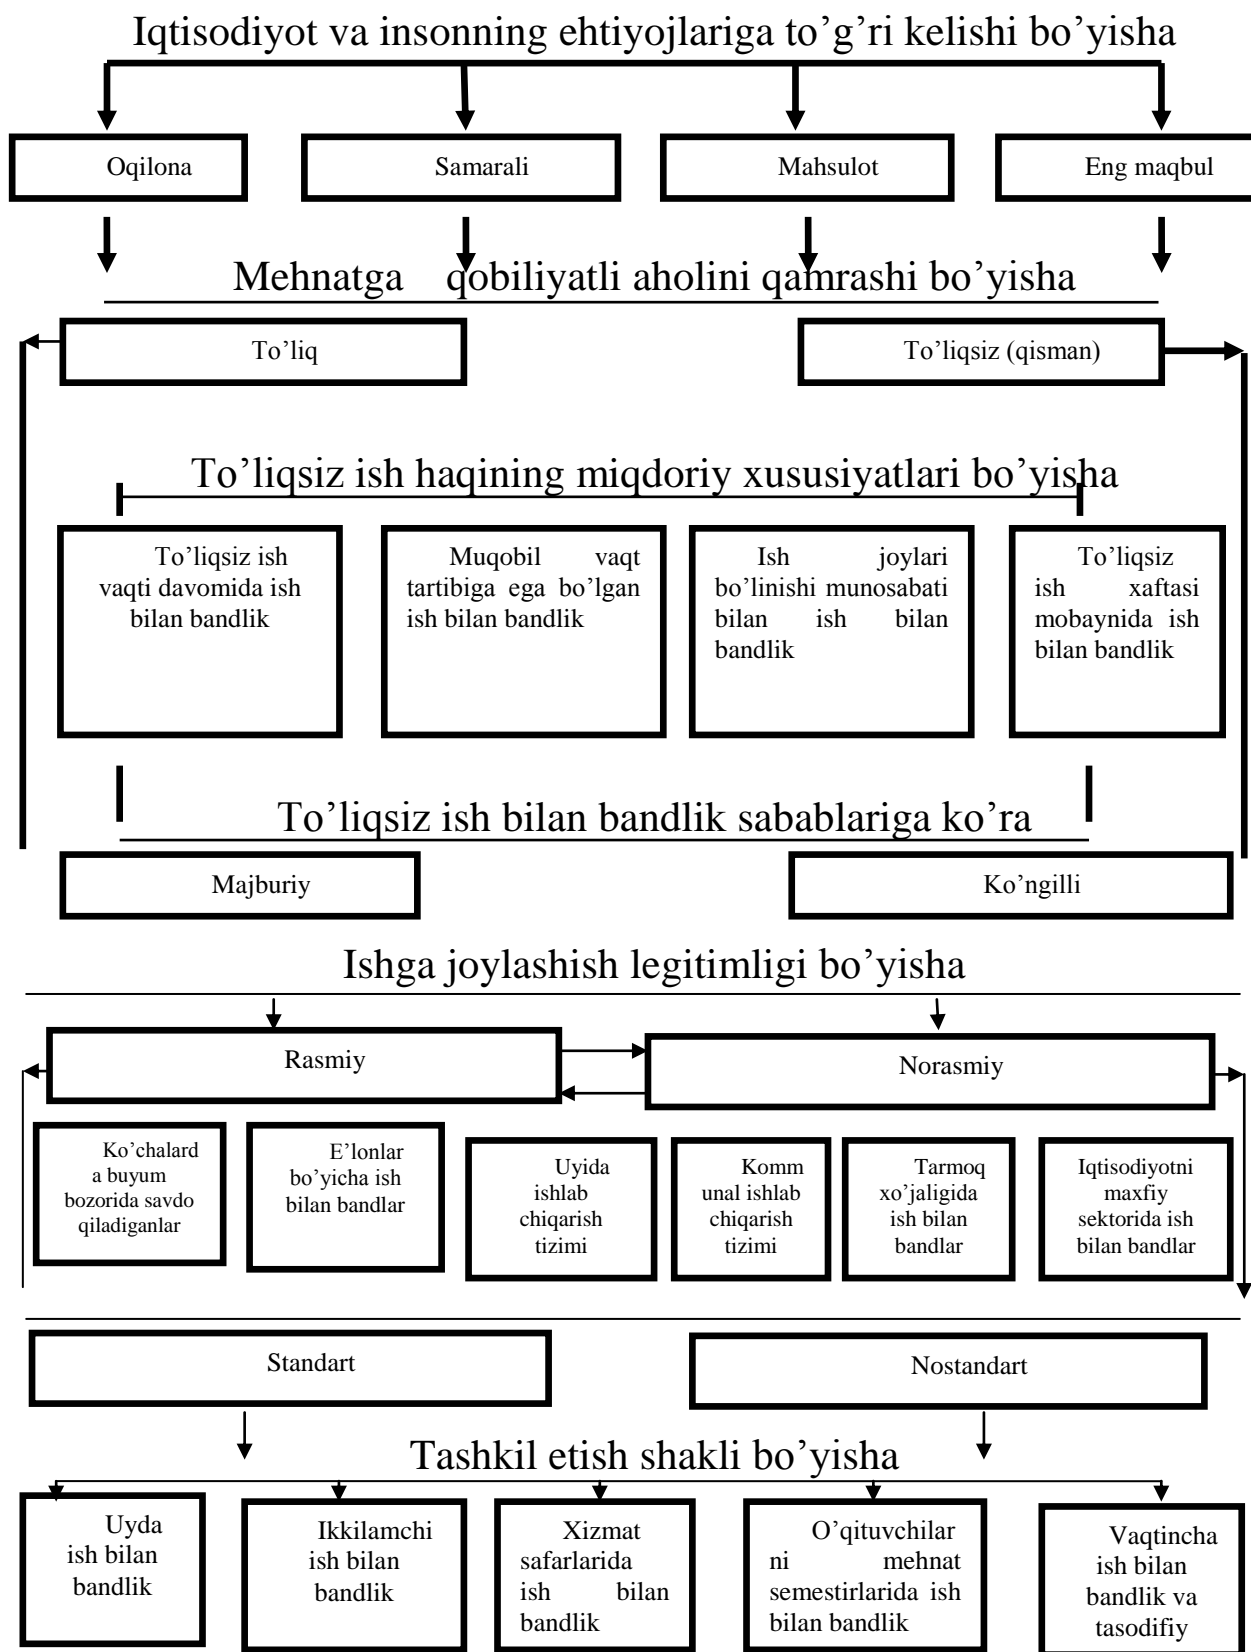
Iqtisodiyot va insonning ehtiyojlariga to'g'ri kelishi bo'yisha

Oqilona

Samarali

Mahsulot

Eng maqbul

Mehnatga qobiliyatli aholini qamrashi bo'yisha

To'liq

To'liqsiz (qisman)

To'liqsiz ish haqining miqdoriy xususiyatlari bo'yisha

To'liqsiz ish vaqti davomida ish bilan bandlik

Muqobil vaqt tartibiga ega bo'lgan ish bilan bandlik

Ish joylari bo'linishi munosabati bilan ish bilan bandlik

To'liqsiz ish xaftasi mobaynida ish bilan bandlik

To'liqsiz ish bilan bandlik sabablariga ko'ra

Majburiy

Ko'ngilli

Ishga joylashish legitimligi bo'yisha

Rasmiy

Norasmiy

Ko'chalarda buyum bozorida savdo qiladiganlar

E'lonlar bo'yicha ish bilan bandlar

Uyida ishlab chiqarish tizimi

Kommunal ishlab chiqarish tizimi

Tarmoq xo'jaligida ish bilan bandlar

Iqtisodiyotni maxfiy sektorida ish bilan bandlar

Standart

Nostandart

Tashkil etish shakli bo'yisha

Uyda ish bilan bandlik

Ikkilamchi ish bilan bandlik

Xizmat safarlarida ish bilan bandlik

O'qituvchilarni mehnat semestirlarida ish bilan bandlik

Vaqtincha ish bilan bandlik va tasodifiy